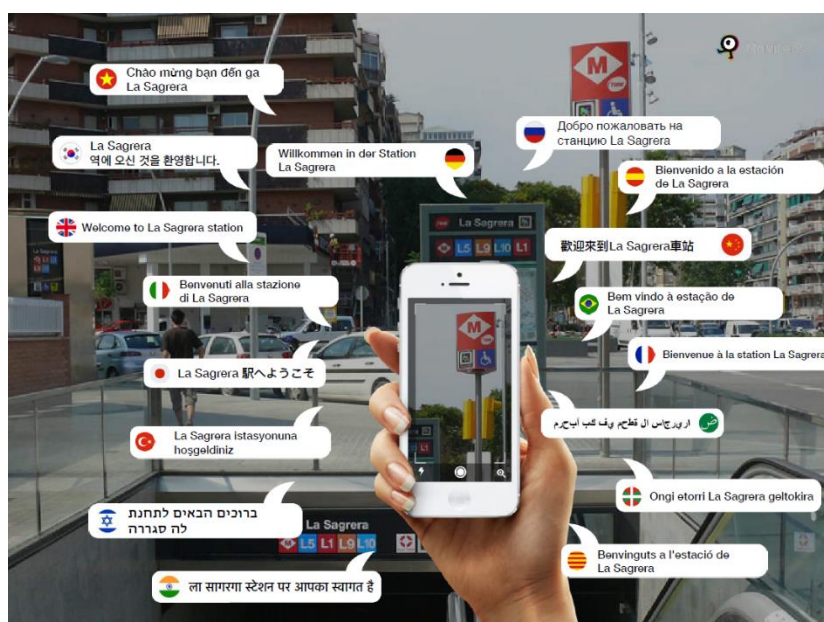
Chào mừng bạn đến ga La Sagrera

La Sagrera
역에 오신 것을 환영합니다.

Willkommen in der Station La Sagrera

Добро пожаловать на станцию La Sagrera

Bienvenido a la estación de La Sagrera

Welcome to La Sagrera station

歡迎來到La Sagrera車站

Benvenuti alla stazione di La Sagrera

Bem vindo à estação de La Sagrera

Bienvenue à la station La Sagrera

La Sagrera 駅へようこそ

ارجرجاس لا ةطحم يف مكب ابحرم

La Sagrera istasyonuna hoşgeldiniz

Ongi etorri La Sagrera geltokira

ברוכים הבאים לתחנת לה סגררה

Benvinguts a l'estació de La Sagrera

ला सागरगा स्टेशन पर आपका स्वागत है

La Sagrera

L5 L9 L10 L1

La Sagrera

L5 L1 L9 L10

M

Mayflies